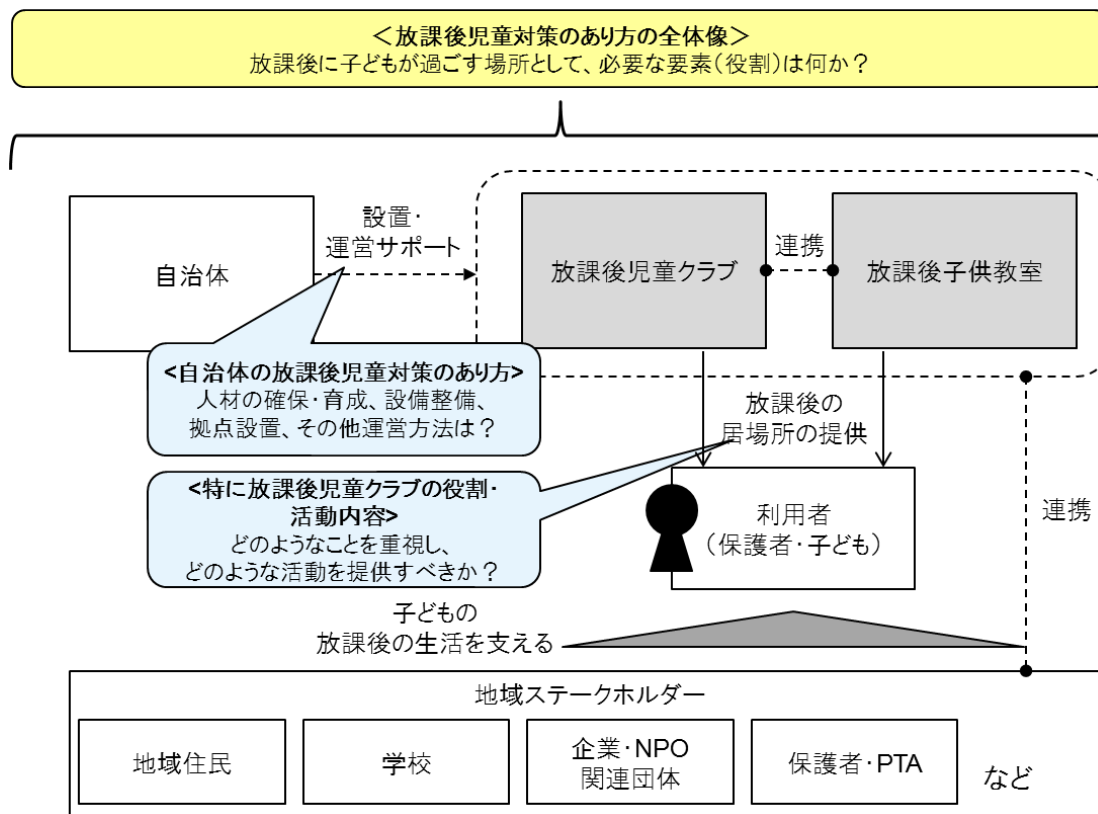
＜放課後児童対策のあり方の全体像＞
放課後に子どもが過ごす場所として、必要な要素（役割）は何か？

自治体

設置・
運営サポート

放課後児童クラブ

連携

放課後子供教室

<自治体の放課後児童対策のあり方>
人材の確保・育成、設備整備、
拠点設置、その他運営方法は？

放課後の
居場所の提供

<特に放課後児童クラブの役割・
活動内容>
どのようなことを重視し、
どのような活動を提供すべきか？

利用者
（保護者・子ども）

連携

子どもの
放課後の生活を支える

地域ステークホルダー

地域住民

学校

企業・NPO
関連団体

保護者・PTA

など